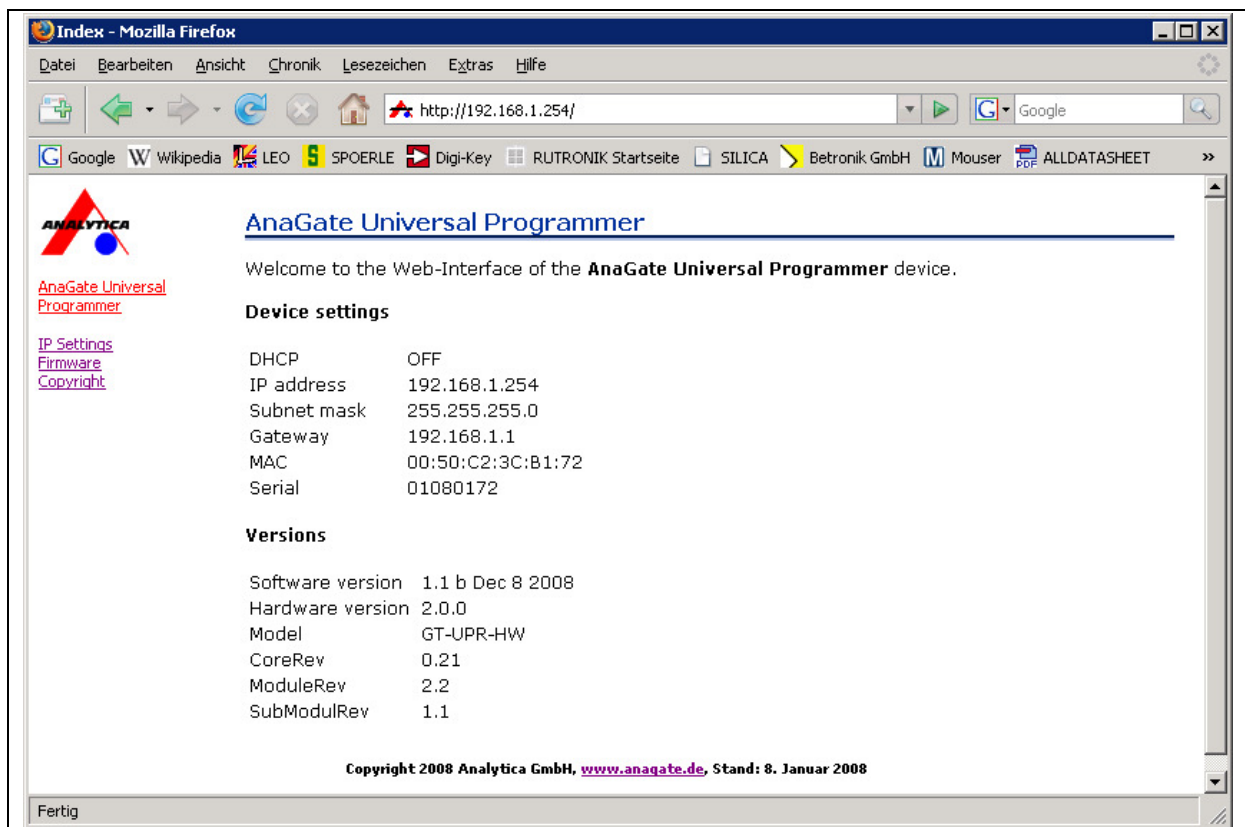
Index - Mozilla Firefox

Datei Bearbeiten Ansicht Chronik Lesezeichen Extras Hilfe

http://192.168.1.254/

Google

Google Wikipedia LEO SPOERLE Digi-Key RUTRONIK Startseite SILICA Betronik GmbH Mouser ALLDATASHEET »

ANALYTICA

AnaGate Universal Programmer

IP Settings
Firmware
Copyright

AnaGate Universal Programmer

Welcome to the Web-Interface of the **AnaGate Universal Programmer** device.

**Device settings**

| | |
|---|---|
| DHCP | OFF |
| IP address | 192.168.1.254 |
| Subnet mask | 255.255.255.0 |
| Gateway | 192.168.1.1 |
| MAC | 00:50:C2:3C:B1:72 |
| Serial | 01080172 |

**Versions**

| | |
|---|---|
| Software version | 1.1 b Dec 8 2008 |
| Hardware version | 2.0.0 |
| Model | GT-UPR-HW |
| CoreRev | 0.21 |
| ModuleRev | 2.2 |
| SubModulRev | 1.1 |

Copyright 2008 Analytica GmbH, www.anagate.de, Stand: 8. Januar 2008

Fertig